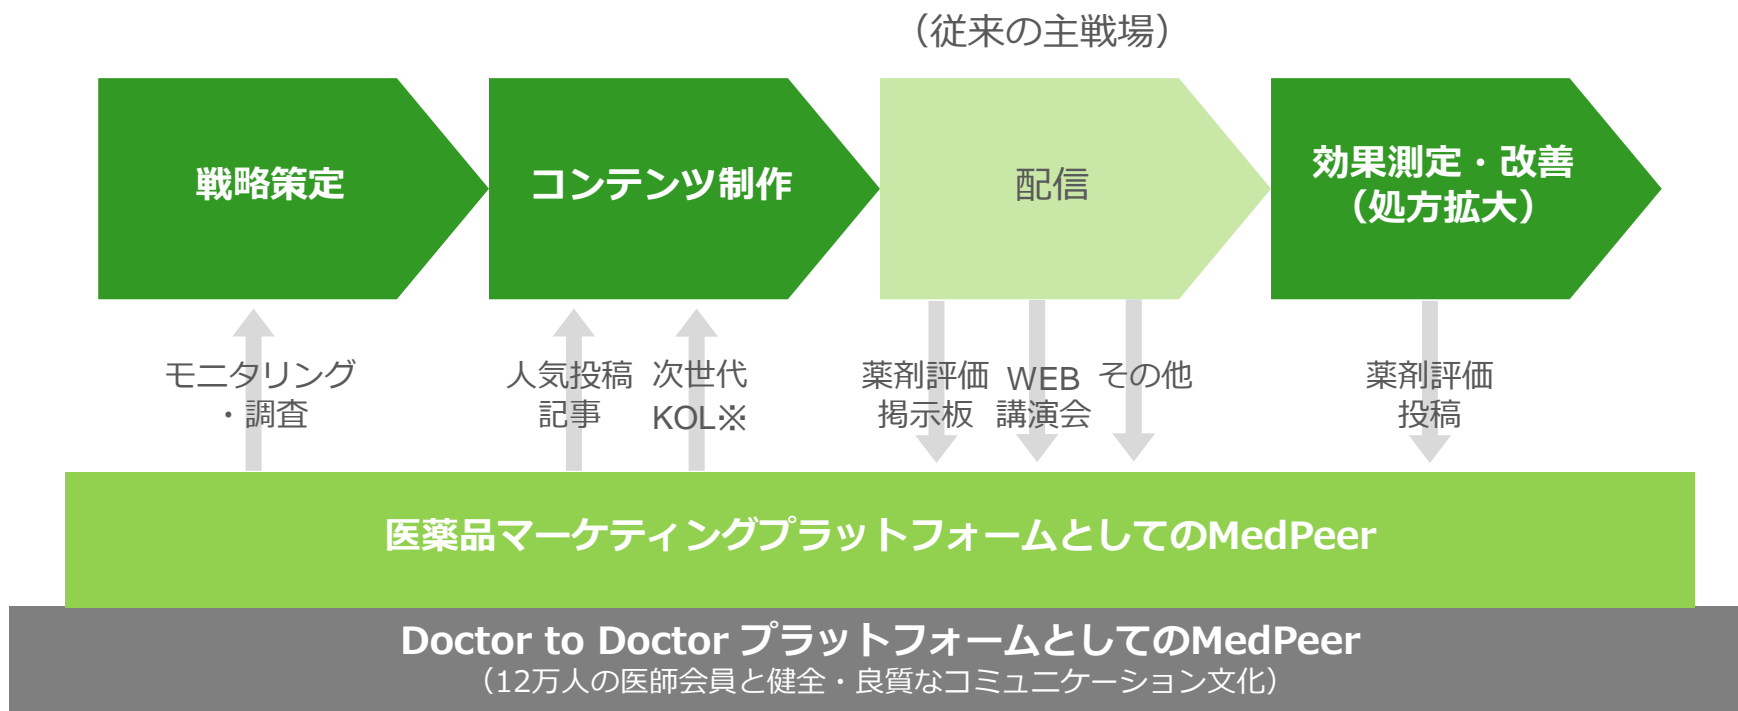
（従来の主戦場）

戦略策定

コンテンツ制作

配信

効果測定・改善（処方拡大）

モニタリング・調査

人気投稿記事

次世代KOL※

薬剤評価掲示板

WEB講演会

その他

薬剤評価投稿

医薬品マーケティングプラットフォームとしてのMedPeer

Doctor to Doctor プラットフォームとしてのMedPeer
（12万人の医師会員と健全・良質なコミュニケーション文化）